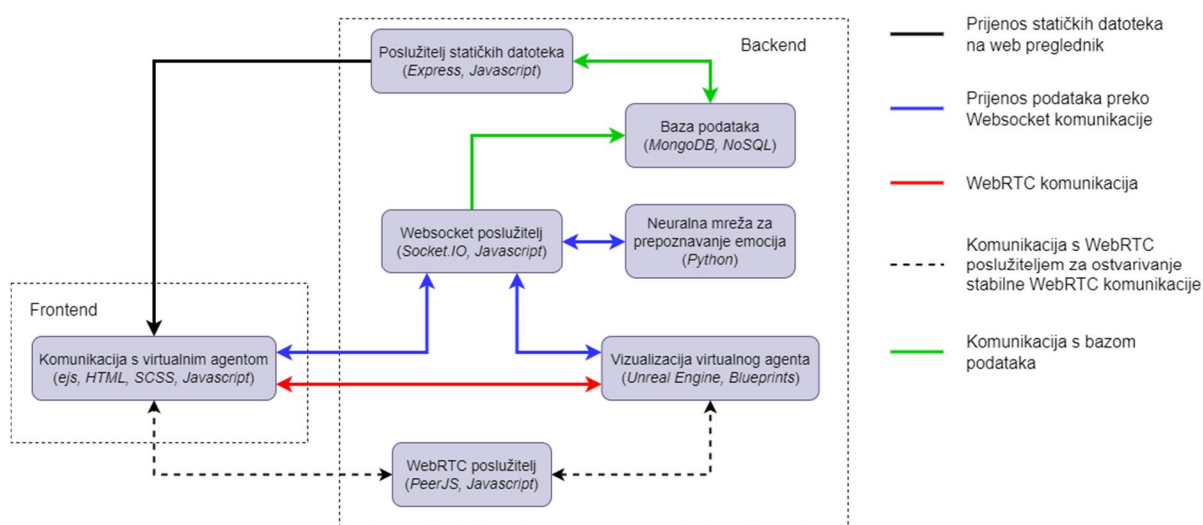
Backend

Poslužitelj statičkih datoteka
(Express, Javascript)

Baza podataka
(MongoDB, NoSQL)

Websocket poslužitelj
(Socket.IO, Javascript)

Neuralna mreža za prepoznavanje emocija
(Python)

Frontend

Komunikacija s virtualnim agentom
(ejs, HTML, SCSS, Javascript)

Vizualizacija virtualnog agenta
(Unreal Engine, Blueprints)

WebRTC poslužitelj
(PeerJS, Javascript)

Prijenos statičkih datoteka na web preglednik

Prijenos podataka preko Websocket komunikacije

WebRTC komunikacija

Komunikacija s WebRTC poslužiteljem za ostvarivanje stabilne WebRTC komunikacije

Komunikacija s bazom podataka